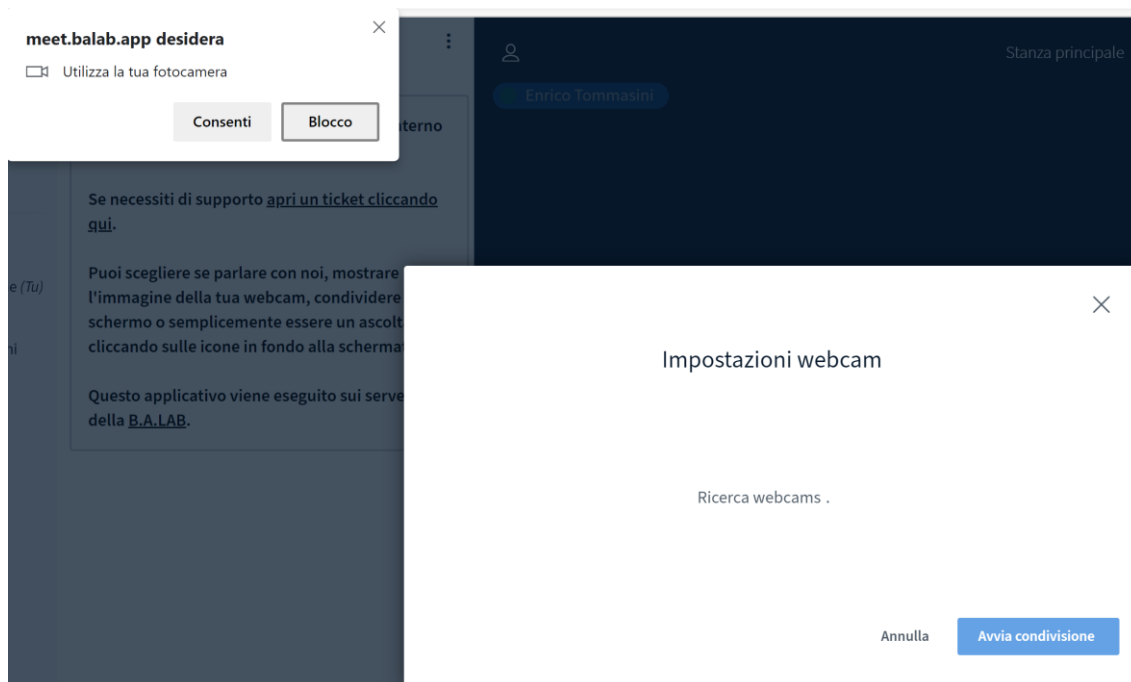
meet.balab.app desidera

Utilizza la tua fotocamera

Consenti Blocco

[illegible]terno

Se necessiti di supporto apri un ticket cliccando qui.

Puoi scegliere se parlare con noi, mostrare l'immagine della tua webcam, condividere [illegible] schermo o semplicemente essere un ascolt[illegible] cliccando sulle icone in fondo alla schermat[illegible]

Questo applicativo viene eseguito sui serve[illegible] della B.A.LAB.

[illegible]e (Tu)

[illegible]ni

Stanza principale

Enrico Tommasini

Impostazioni webcam

Ricerca webcams .

Annulla Avvia condivisione